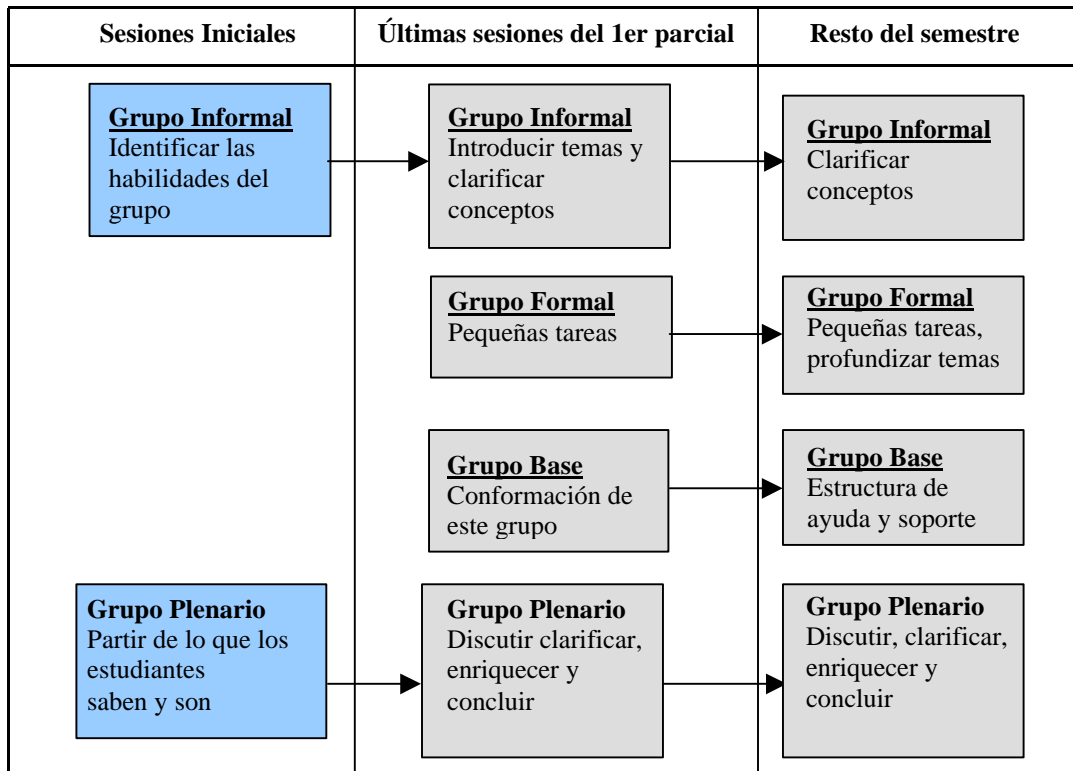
| Sesiones Iniciales | Últimas sesiones del 1er parcial | Resto del semestre |
|---|---|---|
| **Grupo Informal** Identificar las habilidades del grupo | **Grupo Informal** Introducir temas y clarificar conceptos | **Grupo Informal** Clarificar conceptos |
| | **Grupo Formal** Pequeñas tareas | **Grupo Formal** Pequeñas tareas, profundizar temas |
| | **Grupo Base** Conformación de este grupo | **Grupo Base** Estructura de ayuda y soporte |
| **Grupo Plenario** Partir de lo que los estudiantes saben y son | **Grupo Plenario** Discutir clarificar, enriquecer y concluir | **Grupo Plenario** Discutir, clarificar, enriquecer y concluir |